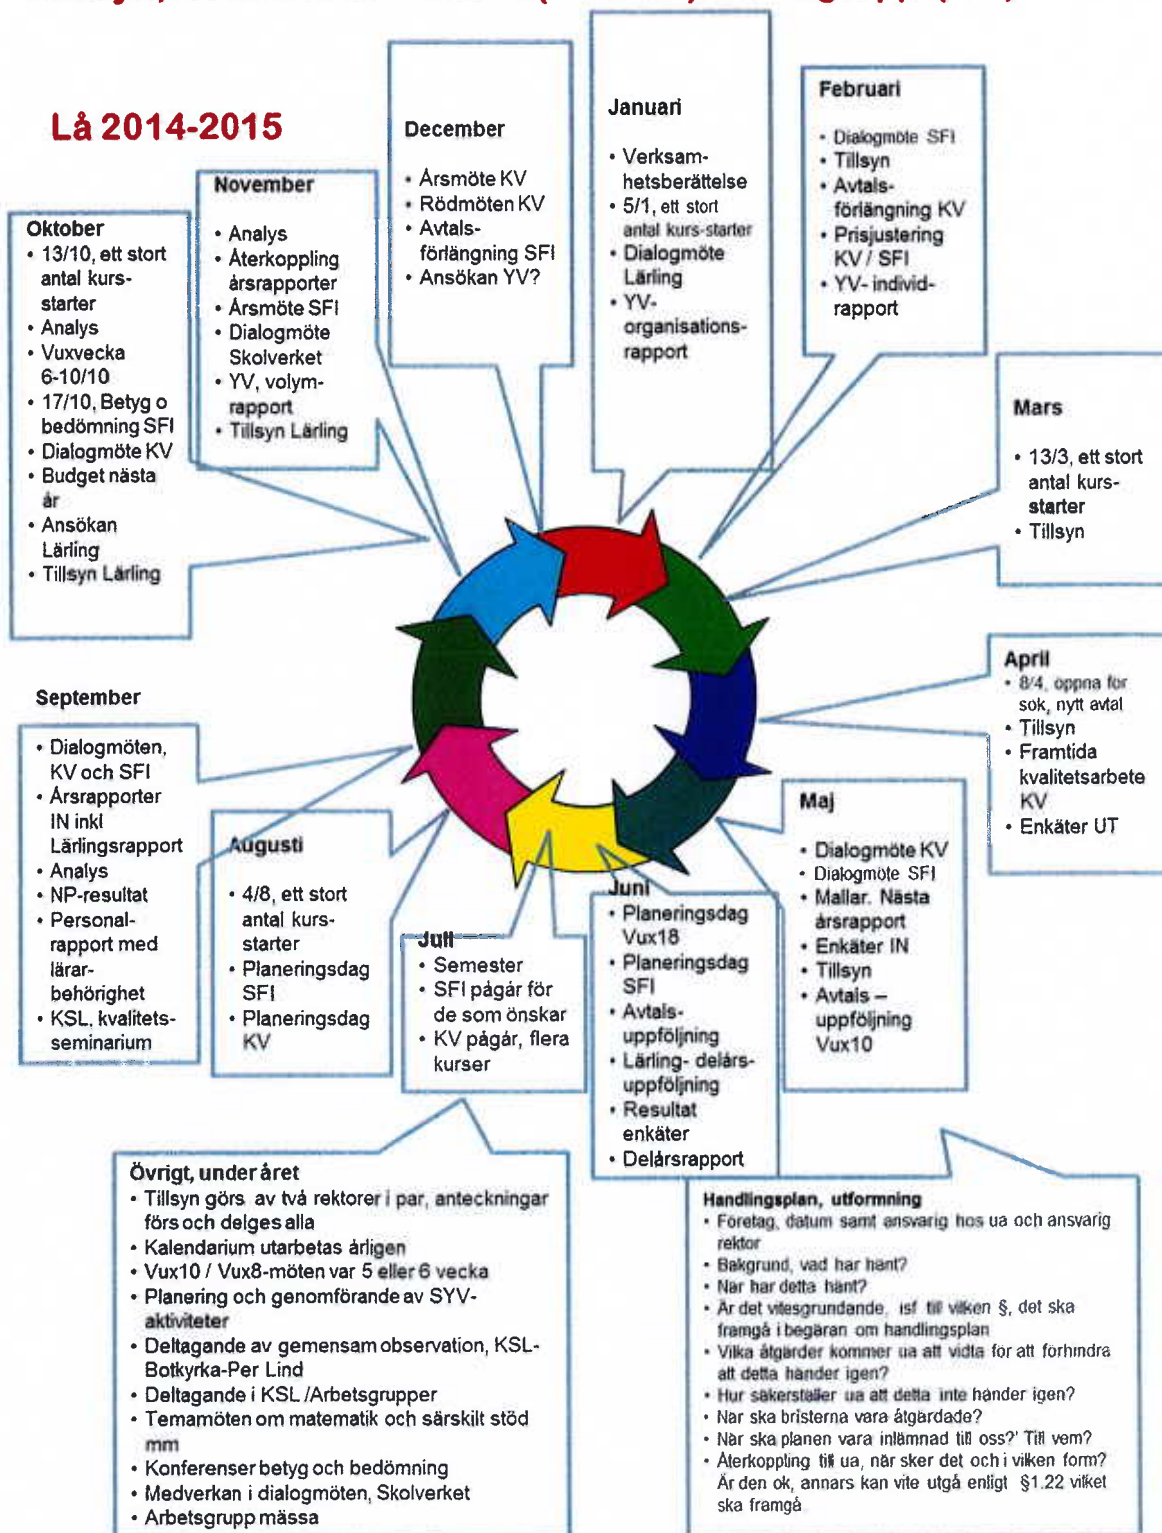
Lå 2014-2015

Oktober
• 13/10, ett stort antal kurs-starter
• Analys
• Vuxvecka 6-10/10
• 17/10, Betyg o bedömning SFI
• Dialogmöte KV
• Budget nästa år
• Ansökan Lärling
• Tillsyn Lärling

November
• Analys
• Återkoppling årsrapporter
• Årsmöte SFI
• Dialogmöte Skolverket
• YV, volym-rapport
• Tillsyn Lärling

December
• Årsmöte KV
• Rödmöten KV
• Avtals-förlängning SFI
• Ansökan YV?

Januari
• Verksam-hetsberättelse
• 5/1, ett stort antal kurs-starter
• Dialogmöte Lärling
• YV-organisations-rapport

Februari
• Dialogmöte SFI
• Tillsyn
• Avtals-förlängning KV
• Prisjustering KV / SFI
• YV- individ-rapport

Mars
• 13/3, ett stort antal kurs-starter
• Tillsyn

April
• 8/4, öppna för sok, nytt avtal
• Tillsyn
• Framtida kvalitetsarbete KV
• Enkäter UT

Maj
• Dialogmöte KV
• Dialogmöte SFI
• Mallar. Nästa årsrapport
• Enkäter IN
• Tillsyn
• Avtals – uppföljning Vux10

Juni
• Planeringsdag Vux18
• Planeringsdag SFI
• Avtals-uppföljning
• Lärling- delårs-uppföljning
• Resultat enkäter
• Delårsrapport

Juli
• Semester
• SFI pågår för de som önskar
• KV pågår, flera kurser

Augusti
• 4/8, ett stort antal kurs-starter
• Planeringsdag SFI
• Planeringsdag KV

September
• Dialogmöten, KV och SFI
• Årsrapporter IN inkl Lärlingsrapport
• Analys
• NP-resultat
• Personal-rapport med lärar-behörighet
• KSL, kvalitets-seminarium

Övrigt, under året
• Tillsyn görs av två rektorer i par, anteckningar förs och delges alla
• Kalendarium utarbetas årligen
• Vux10 / Vux8-möten var 5 eller 6 vecka
• Planering och genomförande av SYV-aktiviteter
• Deltagande av gemensam observation, KSL-Botkyrka-Per Lind
• Deltagande i KSL /Arbetsgrupper
• Temamöten om matematik och särskilt stöd mm
• Konferenser betyg och bedömning
• Medverkan i dialogmöten, Skolverket
• Arbetsgrupp mässa

Handlingsplan, utformning
• Företag, datum samt ansvarig hos ua och ansvarig rektor
• Bakgrund, vad har hänt?
• När har detta hänt?
• Är det vitesgrundande, isf till vilken §, det ska framgå i begäran om handlingsplan
• Vilka åtgärder kommer ua att vidta för att förhindra att detta händer igen?
• Hur säkerställer ua att detta inte händer igen?
• När ska bristerna vara åtgärdade?
• När ska planen vara inlämnad till oss? Till vem?
• Återkoppling till ua, när sker det och i vilken form? Är den ok, annars kan vite utgå enligt §1.22 vilket ska framgå